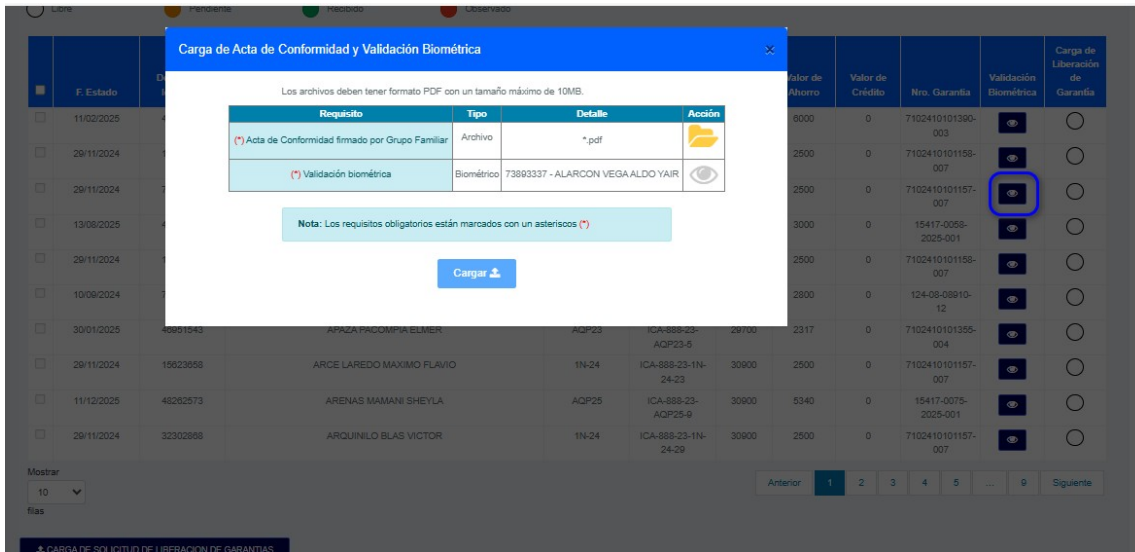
Libre Pendiente Recibido Observado

| | F. Estado | D... | | | | | Valor de Ahorro | Valor de Crédito | Nro. Garantía | Validación Biométrica | Carga de Liberación de Garantía |
|---|---|---|---|---|---|---|---|---|---|---|---|
| | 11/02/2025 | 4 | | | | | 6000 | 0 | 7102410101390-003 | | |
| | 29/11/2024 | 1 | | | | | 2500 | 0 | 7102410101158-007 | | |
| | 29/11/2024 | 7 | | | | | 2500 | 0 | 7102410101157-007 | | |
| | 13/08/2025 | 4 | | | | | 3000 | 0 | 15417-0058-2025-001 | | |
| | 29/11/2024 | 1 | | | | | 2500 | 0 | 7102410101158-007 | | |
| | 10/09/2024 | 7 | | | | | 2800 | 0 | 124-08-08910-12 | | |
| | 30/01/2025 | 46951543 | APAZA PACOMPIA ELMER | AQP23 | ICA-888-23-AQP23-5 | 29700 | 2317 | 0 | 7102410101355-004 | | |
| | 29/11/2024 | 15623658 | ARCE LAREDO MAXIMO FLAVIO | 1N-24 | ICA-888-23-1N-24-23 | 30900 | 2500 | 0 | 7102410101157-007 | | |
| | 11/12/2025 | 48262573 | ARENAS MAMANI SHEYLA | AQP25 | ICA-888-23-AQP25-9 | 30900 | 5340 | 0 | 15417-0075-2025-001 | | |
| | 29/11/2024 | 32302868 | ARQUINILO BLAS VICTOR | 1N-24 | ICA-888-23-1N-24-29 | 30900 | 2500 | 0 | 7102410101157-007 | | |

Mostrar
10
filas

Anterior 1 2 3 4 5 ... 9 Siguiente

CARGA DE SOLICITUD DE LIBERACION DE GARANTIAS

Carga de Acta de Conformidad y Validación Biométrica ×

Los archivos deben tener formato PDF con un tamaño máximo de 10MB.

| Requisito | Tipo | Detalle | Acción |
|---|---|---|---|
| (*) Acta de Conformidad firmado por Grupo Familiar | Archivo | *.pdf | |
| (*) Validación biométrica | Biométrico | 73893337 - ALARCON VEGA ALDO YAIR | |

Nota: Los requisitos obligatorios están marcados con un asteriscos (*)

Cargar